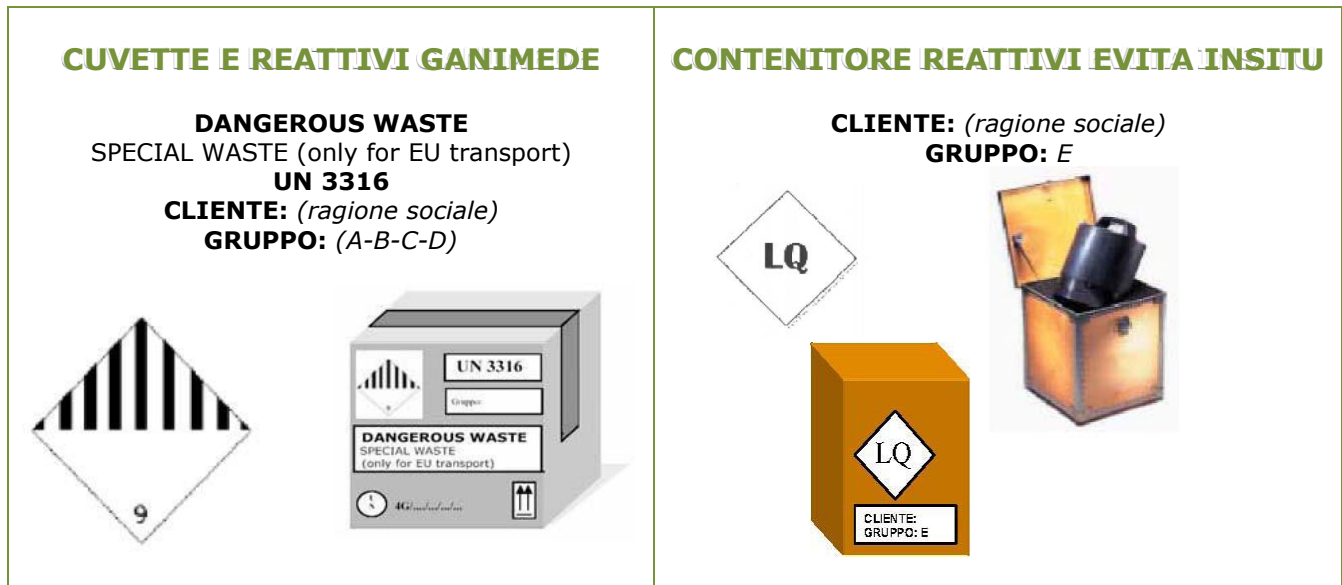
CUVETTE E REATTIVI GANIMEDE

**DANGEROUS WASTE**
SPECIAL WASTE (only for EU transport)
**UN 3316**
**CLIENTE:** *(ragione sociale)*
**GRUPPO:** *(A-B-C-D)*

9

UN 3316
Gruppo
DANGEROUS WASTE
SPECIAL WASTE
(only for EU transport)
4G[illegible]

CONTENITORE REATTIVI EVITA INSITU

**CLIENTE:** *(ragione sociale)*
**GRUPPO:** *E*

LQ

LQ
CLIENTE:
GRUPPO: E